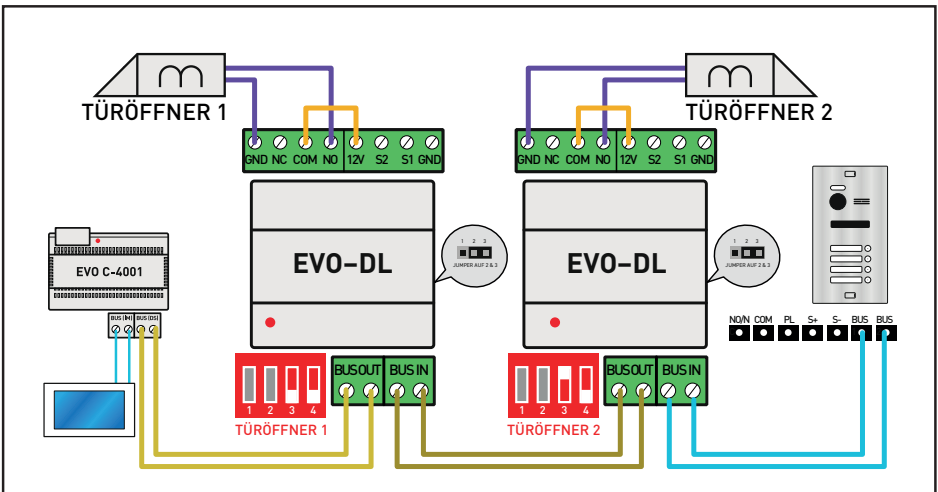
TÜRÖFFNER 1

TÜRÖFFNER 2

GND NC COM NO 12V S2 S1 GND

GND NC COM NO 12V S2 S1 GND

EVO-DL

EVO-DL

1 2 3
JUMPER AUF 2 & 3

1 2 3
JUMPER AUF 2 & 3

EVO C-4001

BUS (IN) BUS (OS)

NO/N COM PL S+ S- BUS BUS

1 2 3 4
TÜRÖFFNER 1

BUS OUT BUS IN

1 2 3 4
TÜRÖFFNER 2

BUS OUT BUS IN